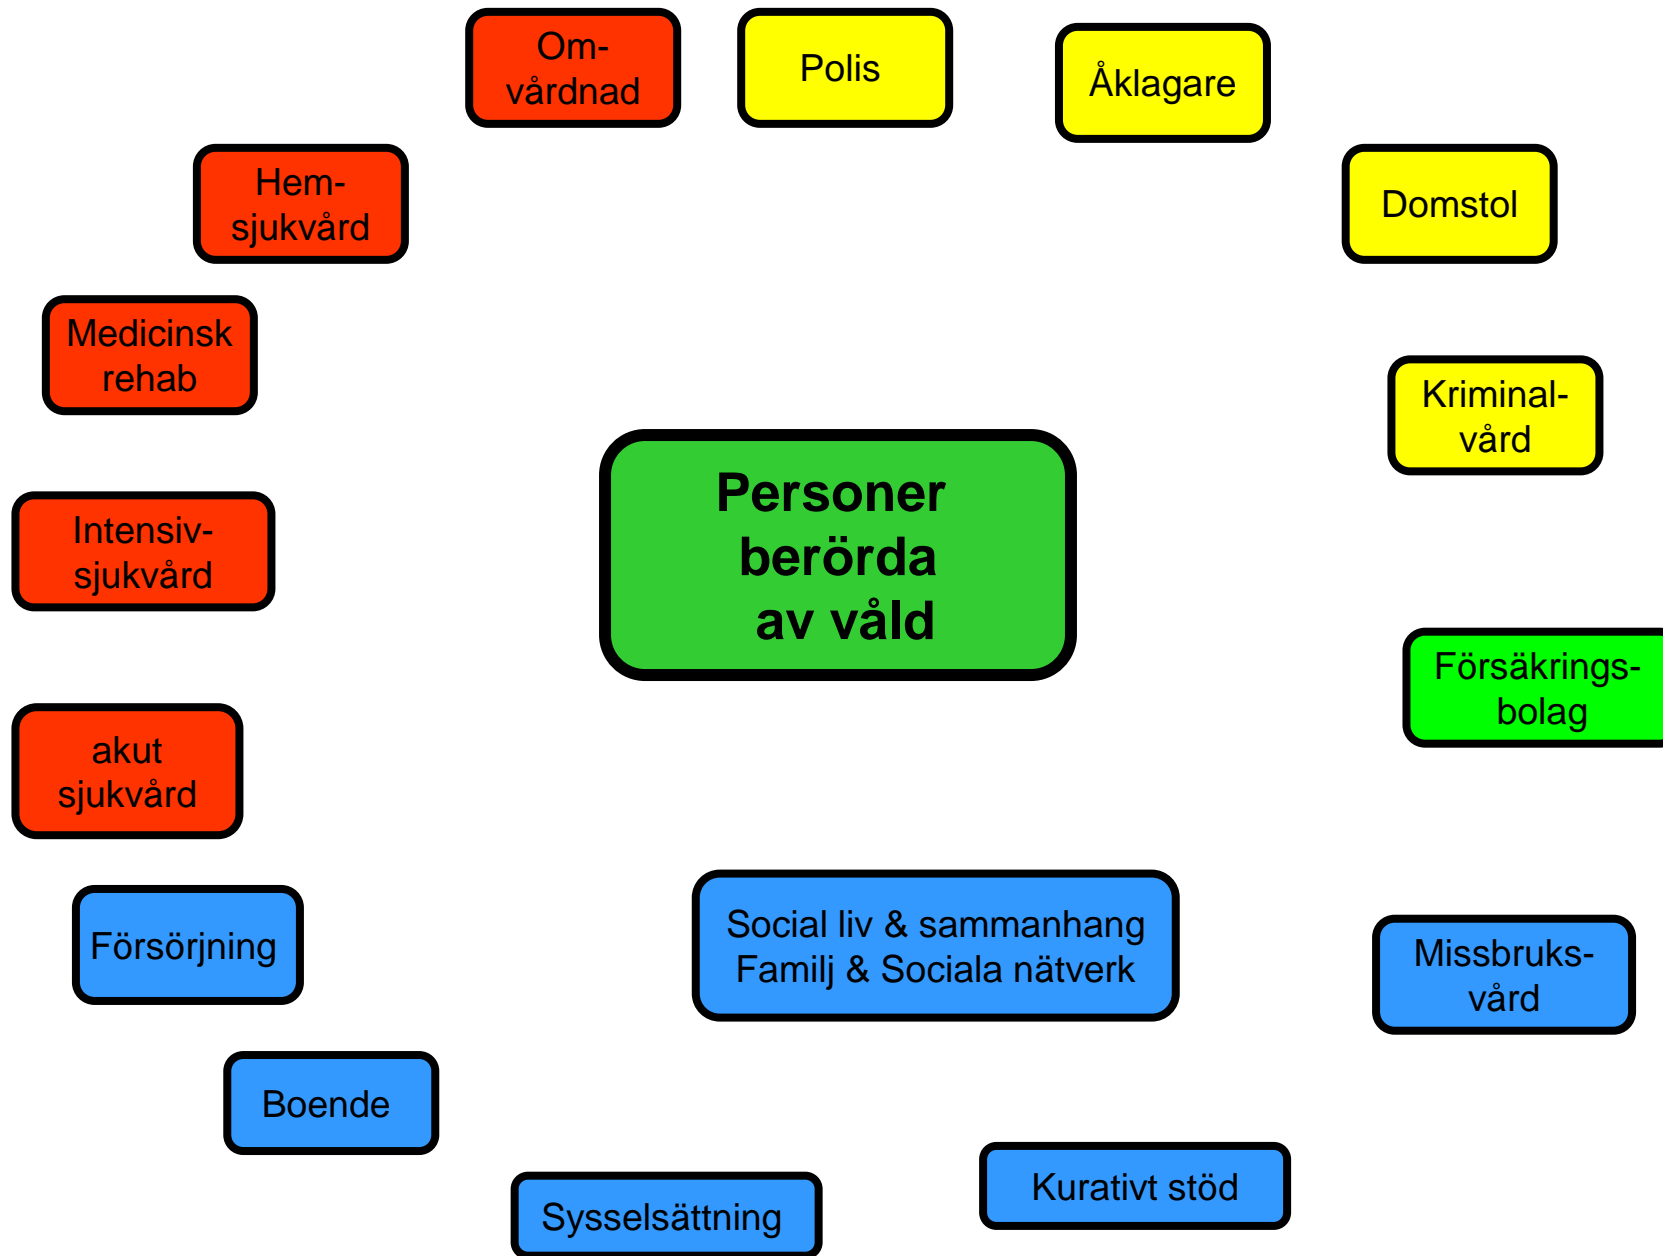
Om-vårdnad

Polis

Åklagare

Hem-sjukvård

Domstol

Medicinsk rehab

Kriminal-vård

Personer berörda av våld

Intensiv-sjukvård

Försäkrings-bolag

akut sjukvård

Försörjning

Social liv & sammanhang
Familj & Sociala nätverk

Missbruks-vård

Boende

Kurativt stöd

Sysselsättning